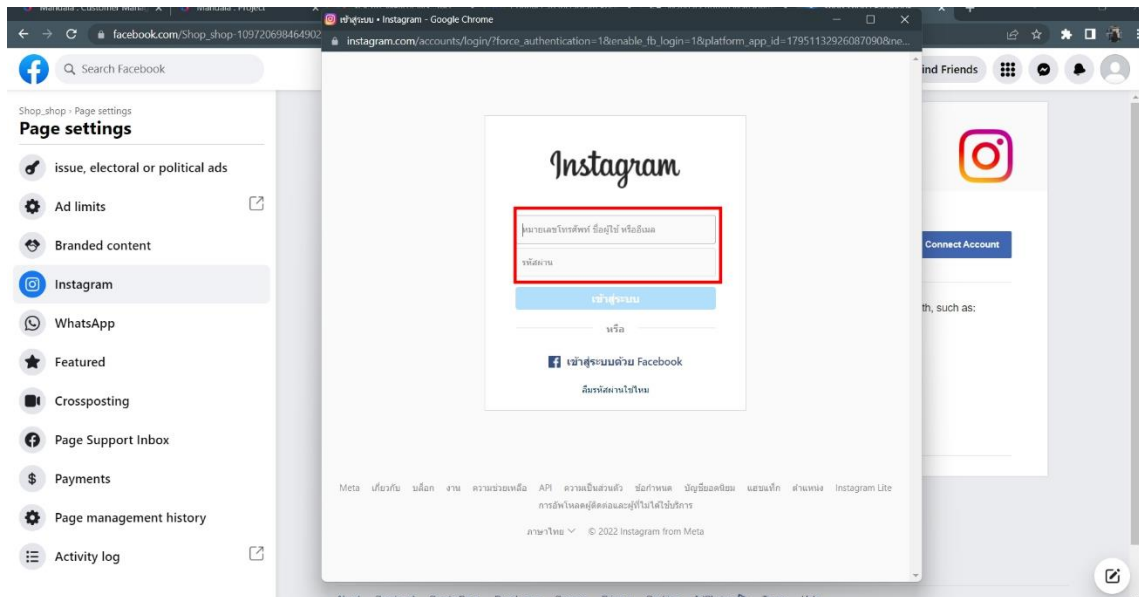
Manuals : Customer Manu... | Manuals : Project

facebook.com/Shop_shop-109720698464902

Search Facebook

Find Friends

Shop_shop › Page settings
Page settings

issue, electoral or political ads

Ad limits

Branded content

Instagram

WhatsApp

Featured

Crossposting

Page Support Inbox

Payments

Page management history

Activity log

เข้าสู่ระบบ • Instagram - Google Chrome

instagram.com/accounts/login/?force_authentication=1&enable_fb_login=1&platform_app_id=17951132926087090&ne...

Instagram

หมายเลขโทรศัพท์ ชื่อผู้ใช้ หรืออีเมล

รหัสผ่าน

เข้าสู่ระบบ

หรือ

เข้าสู่ระบบด้วย Facebook

ลืมรหัสผ่านใช่ไหม

Meta เกี่ยวกับ บล็อก งาน ความช่วยเหลือ API ความเป็นส่วนตัว ข้อกำหนด บัญชียอดนิยม แฮชแท็ก ตำแหน่ง Instagram Lite
การอัพโหลดผู้ติดต่อและผู้ที่ไม่ได้ใช้บริการ

ภาษาไทย © 2022 Instagram from Meta

Connect Account

th, such as: